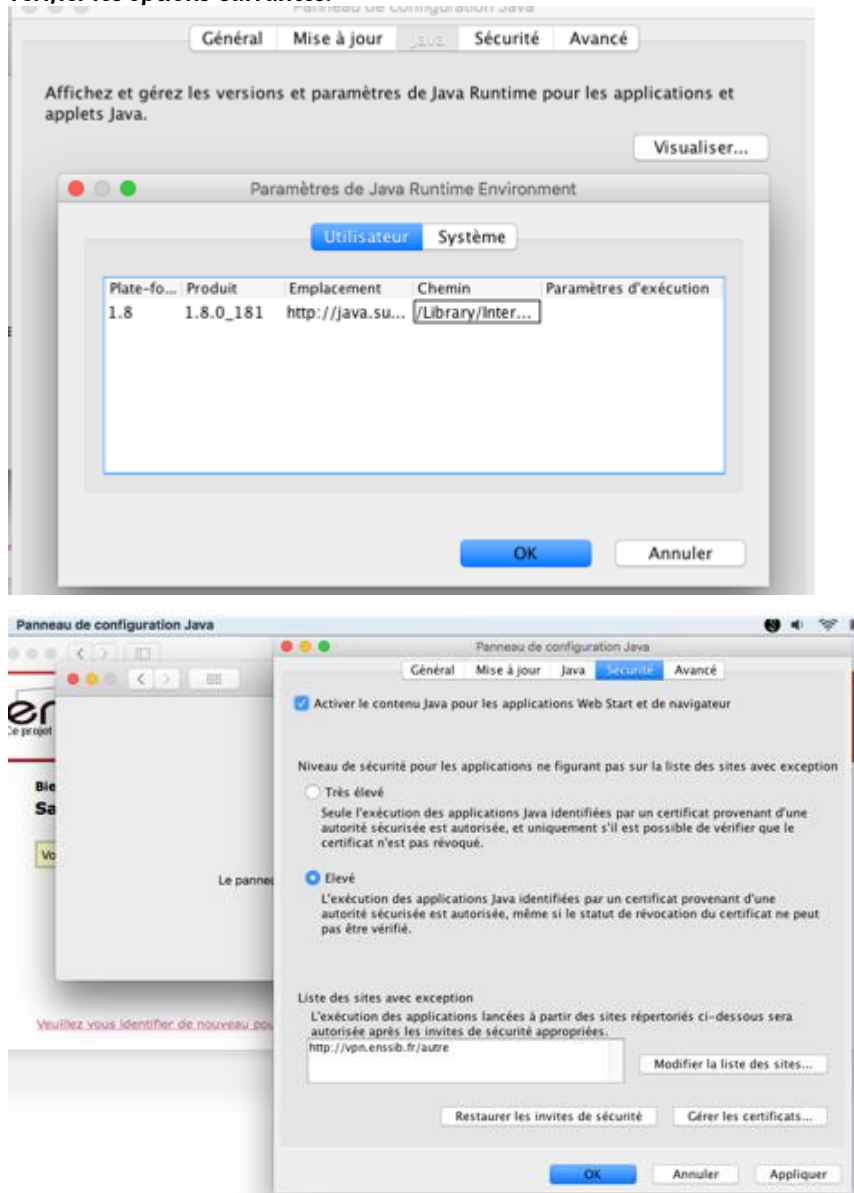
Vérifiez les options suivantes:

Panneau de configuration Java

Général | Mise à jour | Java | Sécurité | Avancé

Affichez et gérez les versions et paramètres de Java Runtime pour les applications et applets Java.

Visualiser...

Paramètres de Java Runtime Environment

Utilisateur | Système

| Plate-fo... | Produit | Emplacement | Chemin | Paramètres d'exécution |
|---|---|---|---|---|
| 1.8 | 1.8.0_181 | http://java.su... | /Library/Inter... | |

OK

Annuler

Panneau de configuration Java

er
Ce projet

Bie
Sa

Vo

Le panne

Veuillez vous identifier de nouveau pou

Panneau de configuration Java

Général | Mise à jour | Java | Sécurité | Avancé

Activer le contenu Java pour les applications Web Start et de navigateur

Niveau de sécurité pour les applications ne figurant pas sur la liste des sites avec exception

Très élevé
Seule l'exécution des applications Java identifiées par un certificat provenant d'une autorité sécurisée est autorisée, et uniquement s'il est possible de vérifier que le certificat n'est pas révoqué.

Elevé
L'exécution des applications Java identifiées par un certificat provenant d'une autorité sécurisée est autorisée, même si le statut de révocation du certificat ne peut pas être vérifié.

Liste des sites avec exception
L'exécution des applications lancées à partir des sites répertoriés ci-dessous sera autorisée après les invites de sécurité appropriées.

http://vpn.enssib.fr/autre

Modifier la liste des sites...

Restaurer les invites de sécurité

Gérer les certificats...

OK

Annuler

Appliquer